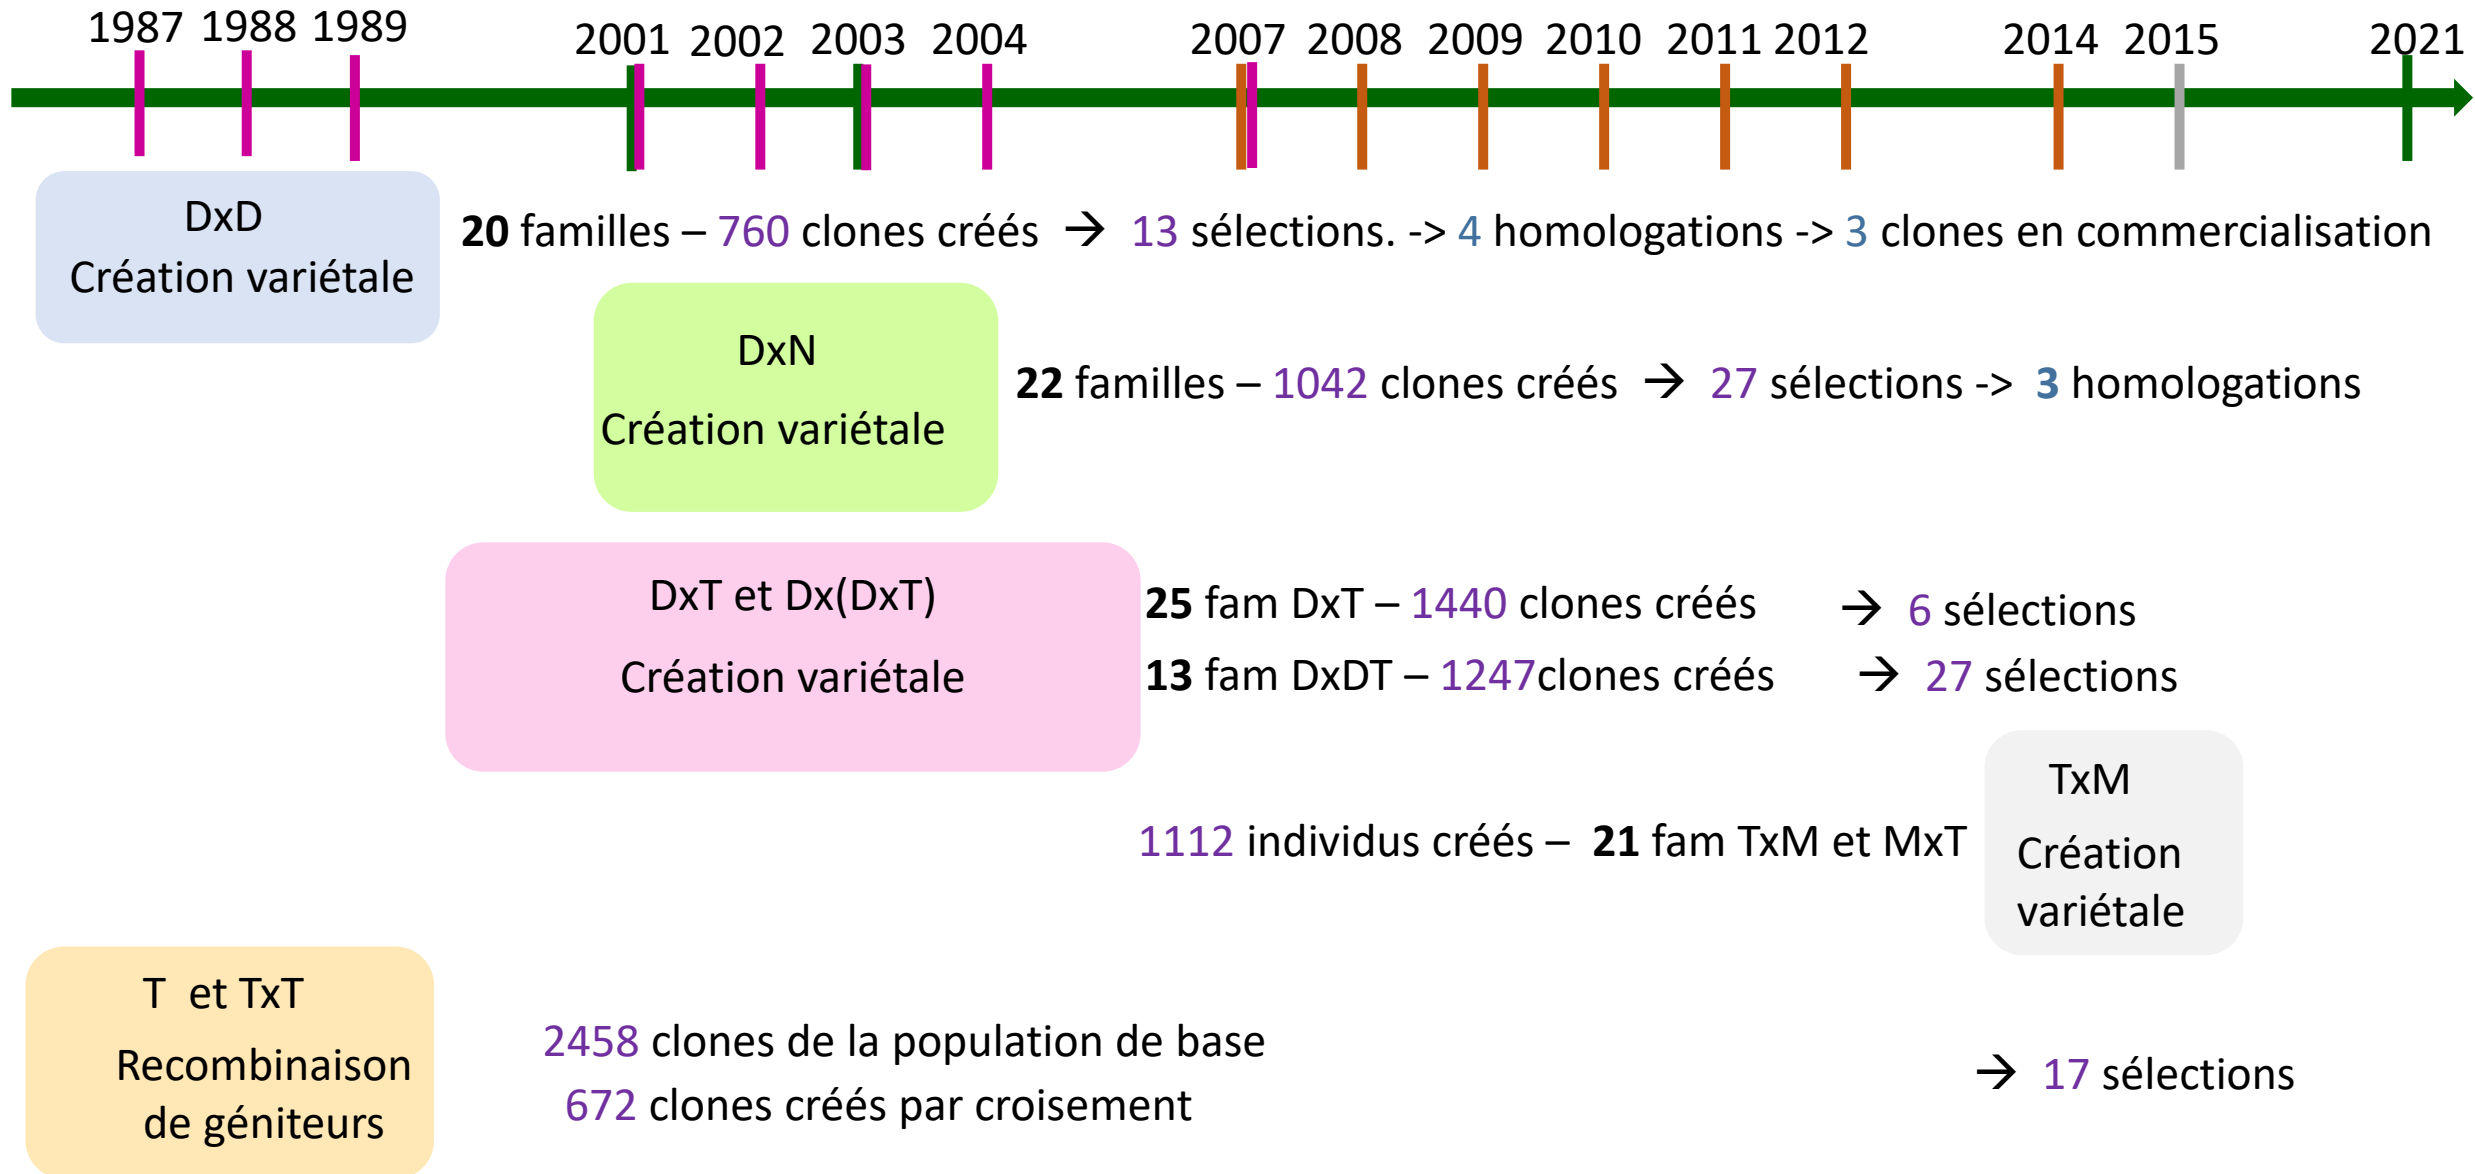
1987 1988 1989 2001 2002 2003 2004 2007 2008 2009 2010 2011 2012 2014 2015 2021

DxD
Création variétale

20 familles – 760 clones créés → 13 sélections. -> 4 homologations -> 3 clones en commercialisation

DxN
Création variétale

22 familles – 1042 clones créés → 27 sélections -> 3 homologations

DxT et Dx(DxT)
Création variétale

25 fam DxT – 1440 clones créés → 6 sélections
13 fam DxDT – 1247clones créés → 27 sélections

TxM
Création variétale

1112 individus créés – 21 fam TxM et MxT

T et TxT
Recombinaison de géniteurs

2458 clones de la population de base
672 clones créés par croisement

→ 17 sélections